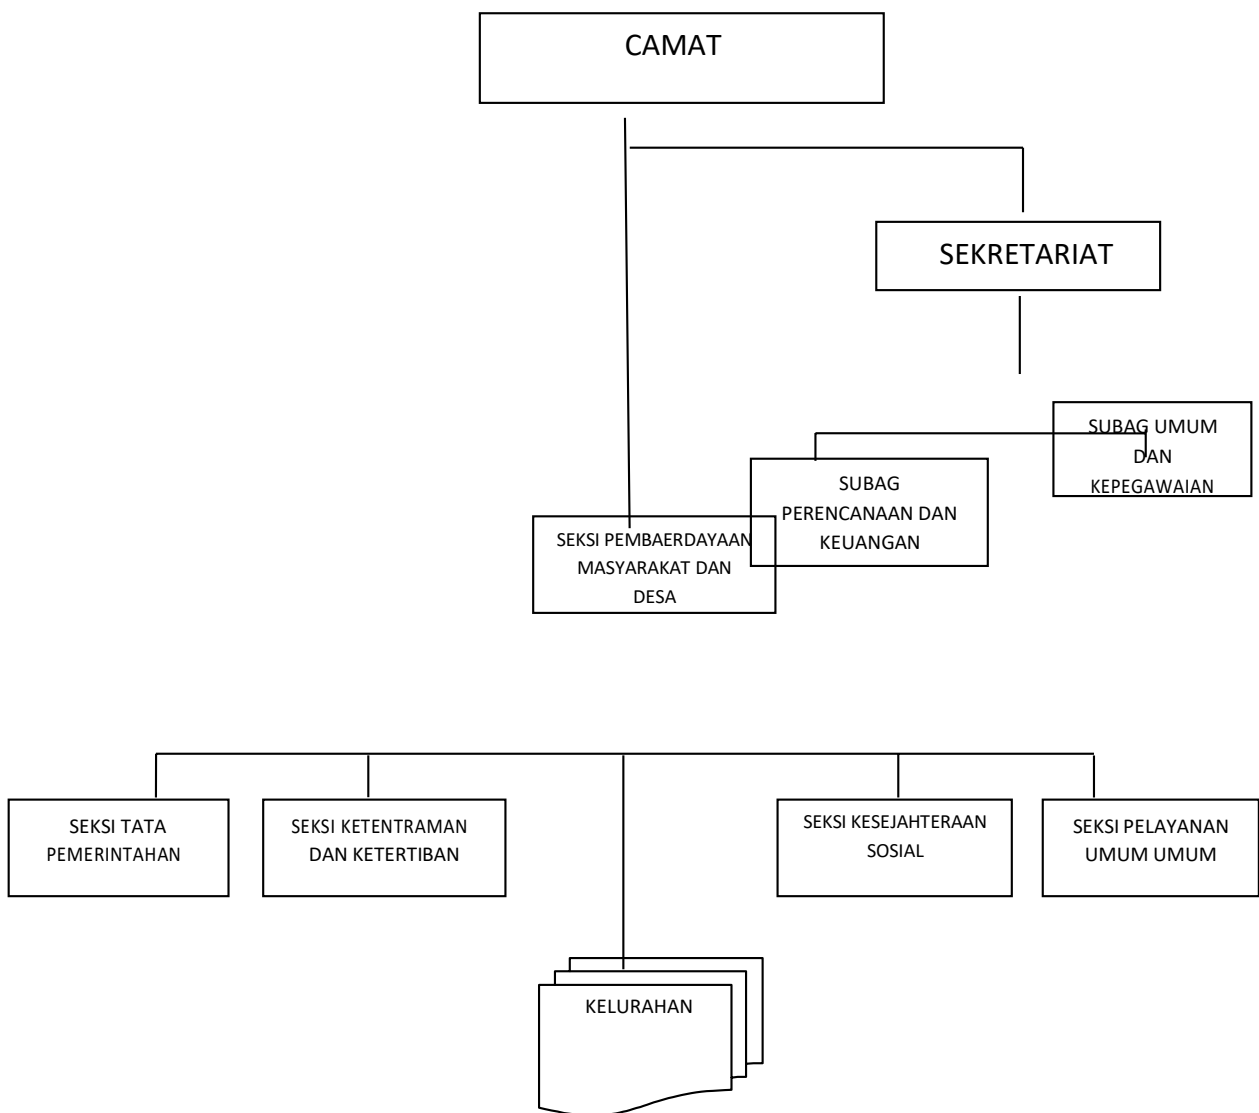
CAMAT

SEKRETARIAT

SUBAG UMUM DAN KEPEGAWAIAN

SUBAG PERENCANAAN DAN KEUANGAN

SEKSI PEMBAERDAYAAN MASYARAKAT DAN DESA

SEKSI TATA PEMERINTAHAN

SEKSI KETENTRAMAN DAN KETERTIBAN

SEKSI KESEJAHTERAAN SOSIAL

SEKSI PELAYANAN UMUM UMUM

KELURAHAN